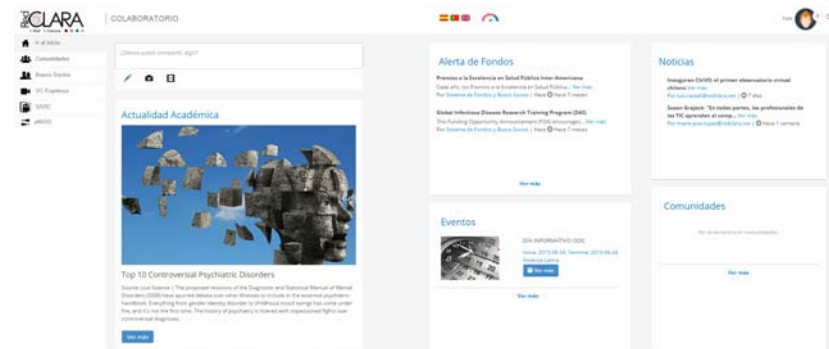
CLARA | COLABORATORIO

Ir al Inicio
Comunidades
Busco Socios
VC Espresso
SAVIC
eROS

¿Desea usted compartir algo?

Actualidad Académica

Top 10 Controversial Psychiatric Disorders

Source: Live Science | The proposed revisions of the Diagnostic and Statistical Manual of Mental Disorders (DSM) have spurred debate over what illnesses to include in the seminal psychiatric handbook. Everything from gender identity disorder to childhood mood swings has come under fire, and it's not the first time. The history of psychiatry is littered with impassioned fights over controversial diagnoses.

Ver más

Alerta de Fondos

Premios a la Excelencia en Salud Pública Inter-Americana
Cada año, los Premios a la Excelencia en Salud Pública... Ver más
Por Sistema de Fondos y Busco Socios | Hace 7 meses

Global Infectious Disease Research Training Program (D43)
This Funding Opportunity Announcement (FOA) encourages... Ver más
Por Sistema de Fondos y Busco Socios | Hace 7 meses

Ver más

Eventos

DÍA INFORMATIVO ISDC
Inicio: 2015-06-24, Termino: 2015-06-24
América Latina
Ver más

Ver más

Noticias

Inaugura CIeVO: el primer observatorio virtual chileno Ver más
Por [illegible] | Hace 7 días

Susan Grajeck: "En todas partes, los profesionales de las TIC aprenden el comp... Ver más
Por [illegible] | Hace 1 semana

Comunidades

No se encontraron comunidades

Ver más